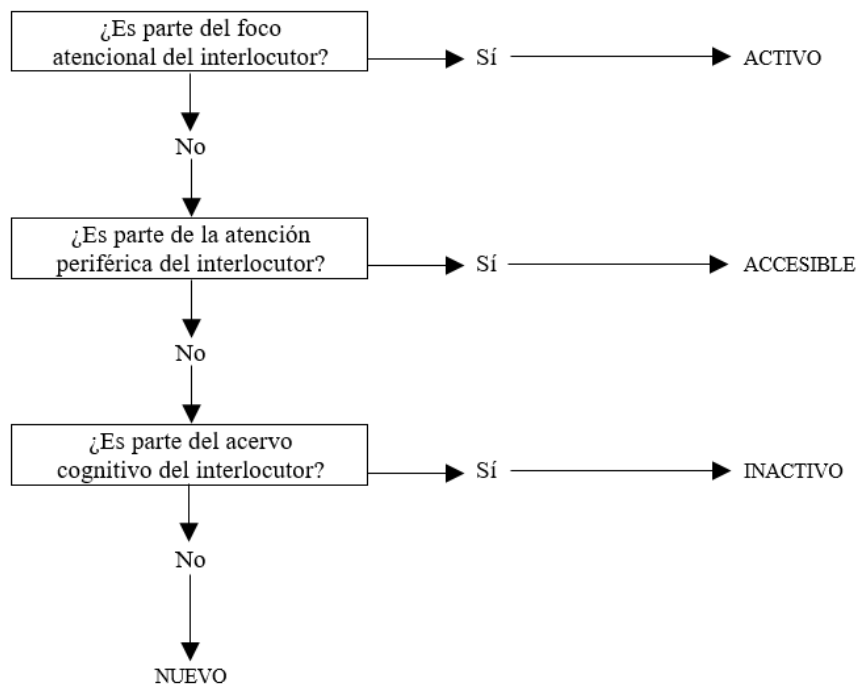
¿Es parte del foco atencional del interlocutor?

Sí

ACTIVO

No

¿Es parte de la atención periférica del interlocutor?

Sí

ACCESIBLE

No

¿Es parte del acervo cognitivo del interlocutor?

Sí

INACTIVO

No

NUEVO